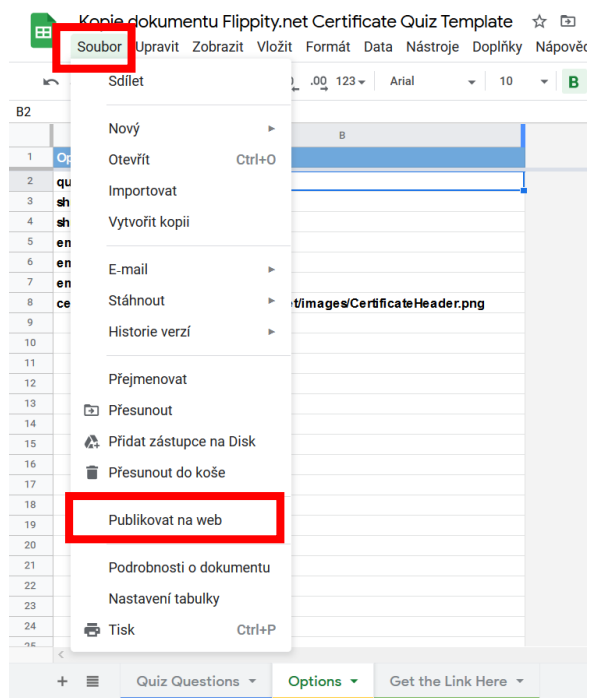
Kopie dokumentu Flippity.net Certificate Quiz Template

Soubor Upravit Zobrazit Vložit Formát Data Nástroje Doplňky Nápověd

.0 .00 123 Arial 10 B

B2

B

1 Op
2 qu
3 sh
4 sh
5 en
6 en
7 en
8 ce et/images/CertificateHeader.png
9
10
11
12
13
14
15
16
17
18
19
20
21
22
23
24
25

Sdílet

Nový
Otevřít Ctrl+O
Importovat
Vytvořit kopii

E-mail
Stáhnout
Historie verzí

Přejmenovat
Přesunout
Přidat zástupce na Disk
Přesunout do koše

Publikovat na web

Podrobnosti o dokumentu
Nastavení tabulky
Tisk Ctrl+P

+ Quiz Questions Options Get the Link Here